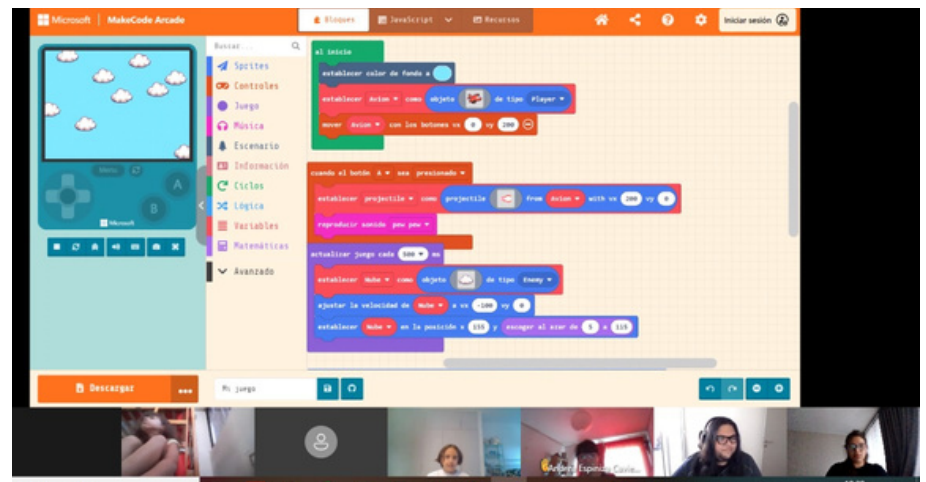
Microsoft | MakeCode Arcade

Bloques

JavaScript

Recursos

Iniciar sesión

Buscar...

Sprites

Controles

Juego

Música

Escenario

Información

Ciclos

Lógica

Variables

Matemáticas

Avanzado

Menu

A

B

Microsoft

al inicio

establecer color de fondo a

establecer Avion como objeto de tipo Player

mover Avion con los botones vx 0 vy 200

cuando el botón A sea presionado

establecer projectile como projectile from Avion with vx 200 vy 0

reproducir sonido pew pew

actualizar juego cada 500 ms

establecer Nube como objeto de tipo Enemy

ajustar la velocidad de Nube a vx -100 vy 0

establecer Nube en la posición x 155 y escoger al azar de 5 a 115

Descargar

...

Mi juego

Andrés Espinoza Covie...